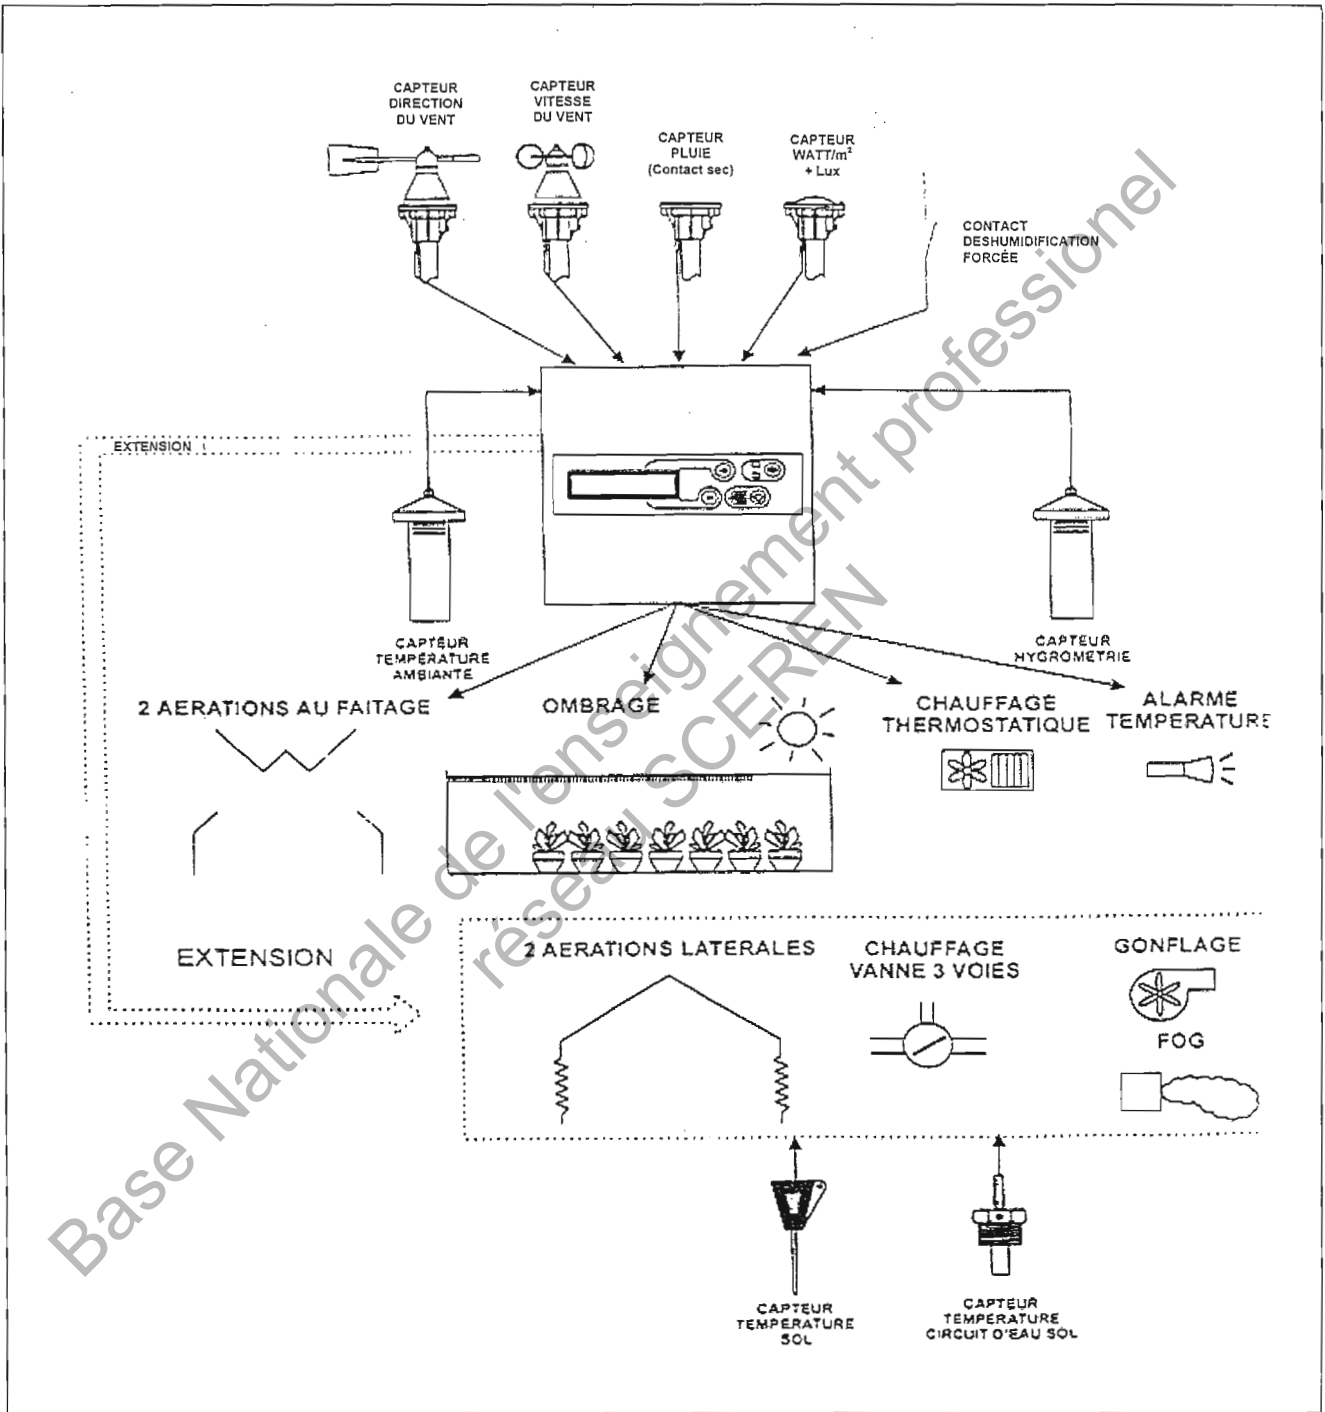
CAPTEUR DIRECTION DU VENT

CAPTEUR VITESSE DU VENT

CAPTEUR PLUIE (Contact sec)

CAPTEUR WATT/m² + Lux

CONTACT DESHUMIDIFICATION FORCÉE

EXTENSION

CAPTEUR TEMPERATURE AMBIANTE

CAPTEUR HYGROMETRIE

2 AERATIONS AU FAITAGE

OMBRAGE

CHAUFFAGE THERMOSTATIQUE

ALARME TEMPERATURE

EXTENSION

2 AERATIONS LATERALES

CHAUFFAGE VANNE 3 VOIES

GONFLAGE

FOG

CAPTEUR TEMPERATURE SOL

CAPTEUR TEMPERATURE CIRCUIT D'EAU SOL

Base Nationale de l'enseignement professionel réseau SCEREN